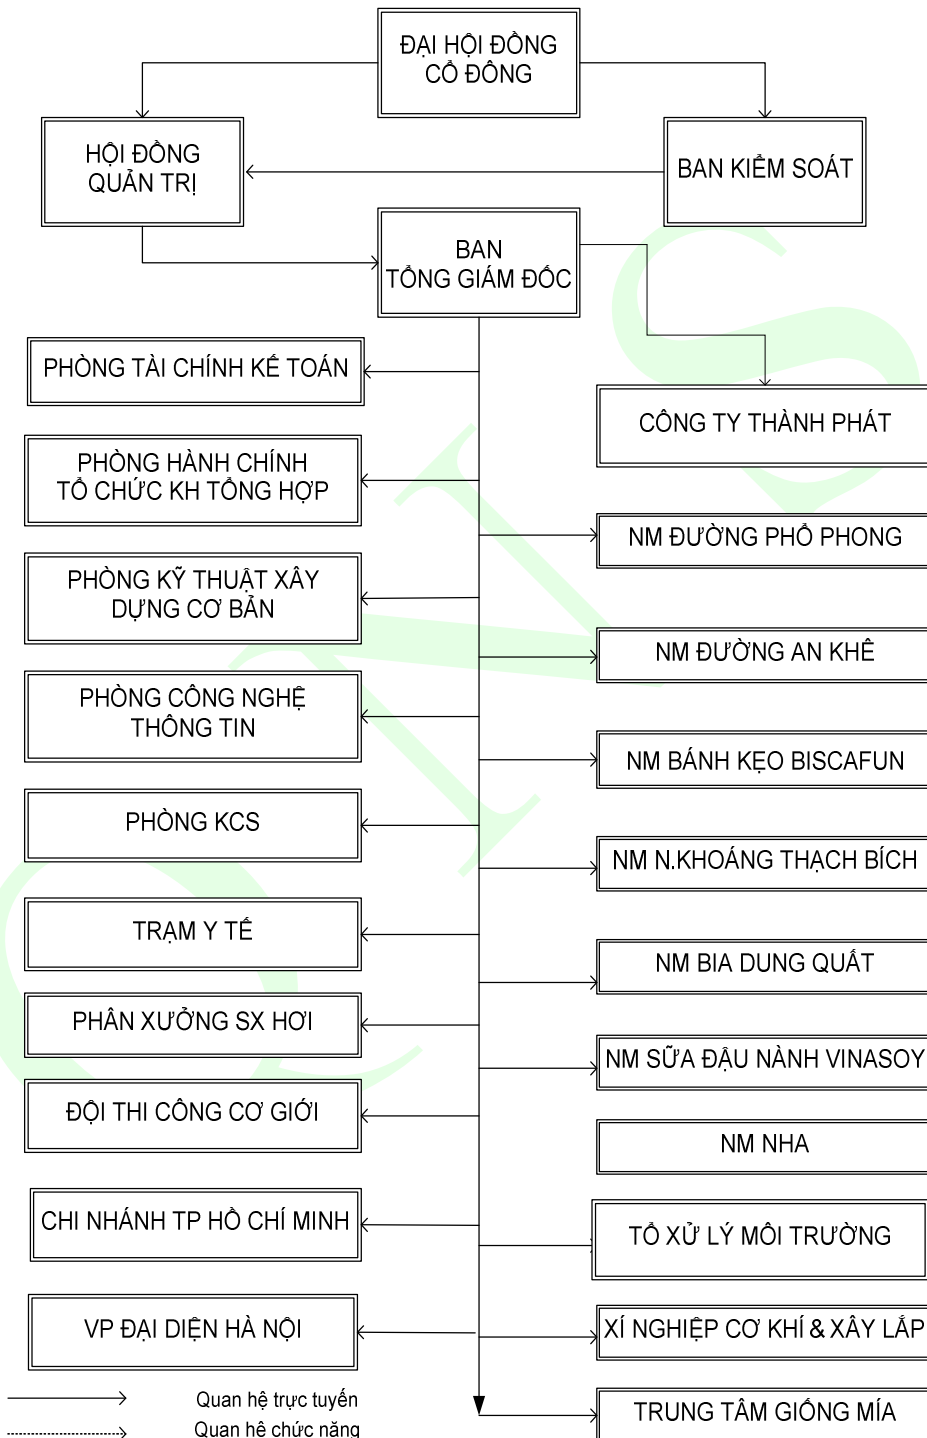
ĐẠI HỘI ĐỒNG CỔ ĐÔNG

HỘI ĐỒNG QUẢN TRỊ

BAN KIỂM SOÁT

BAN TỔNG GIÁM ĐỐC

PHÒNG TÀI CHÍNH KẾ TOÁN

CÔNG TY THÀNH PHÁT

PHÒNG HÀNH CHÍNH TỔ CHỨC KH TỔNG HỢP

NM ĐƯỜNG PHỔ PHONG

PHÒNG KỸ THUẬT XÂY DỰNG CƠ BẢN

NM ĐƯỜNG AN KHÊ

PHÒNG CÔNG NGHỆ THÔNG TIN

NM BÁNH KẸO BISCAFUN

PHÒNG KCS

NM N.KHOÁNG THẠCH BÍCH

TRẠM Y TẾ

NM BIA DUNG QUẤT

PHÂN XƯỞNG SX HƠI

NM SỮA ĐẬU NÀNH VINASOY

ĐỘI THI CÔNG CƠ GIỚI

NM NHA

CHI NHÁNH TP HỒ CHÍ MINH

TỔ XỬ LÝ MÔI TRƯỜNG

VP ĐẠI DIỆN HÀ NỘI

XÍ NGHIỆP CƠ KHÍ & XÂY LẮP

Quan hệ trực tuyến

Quan hệ chức năng

TRUNG TÂM GIỐNG MÍA